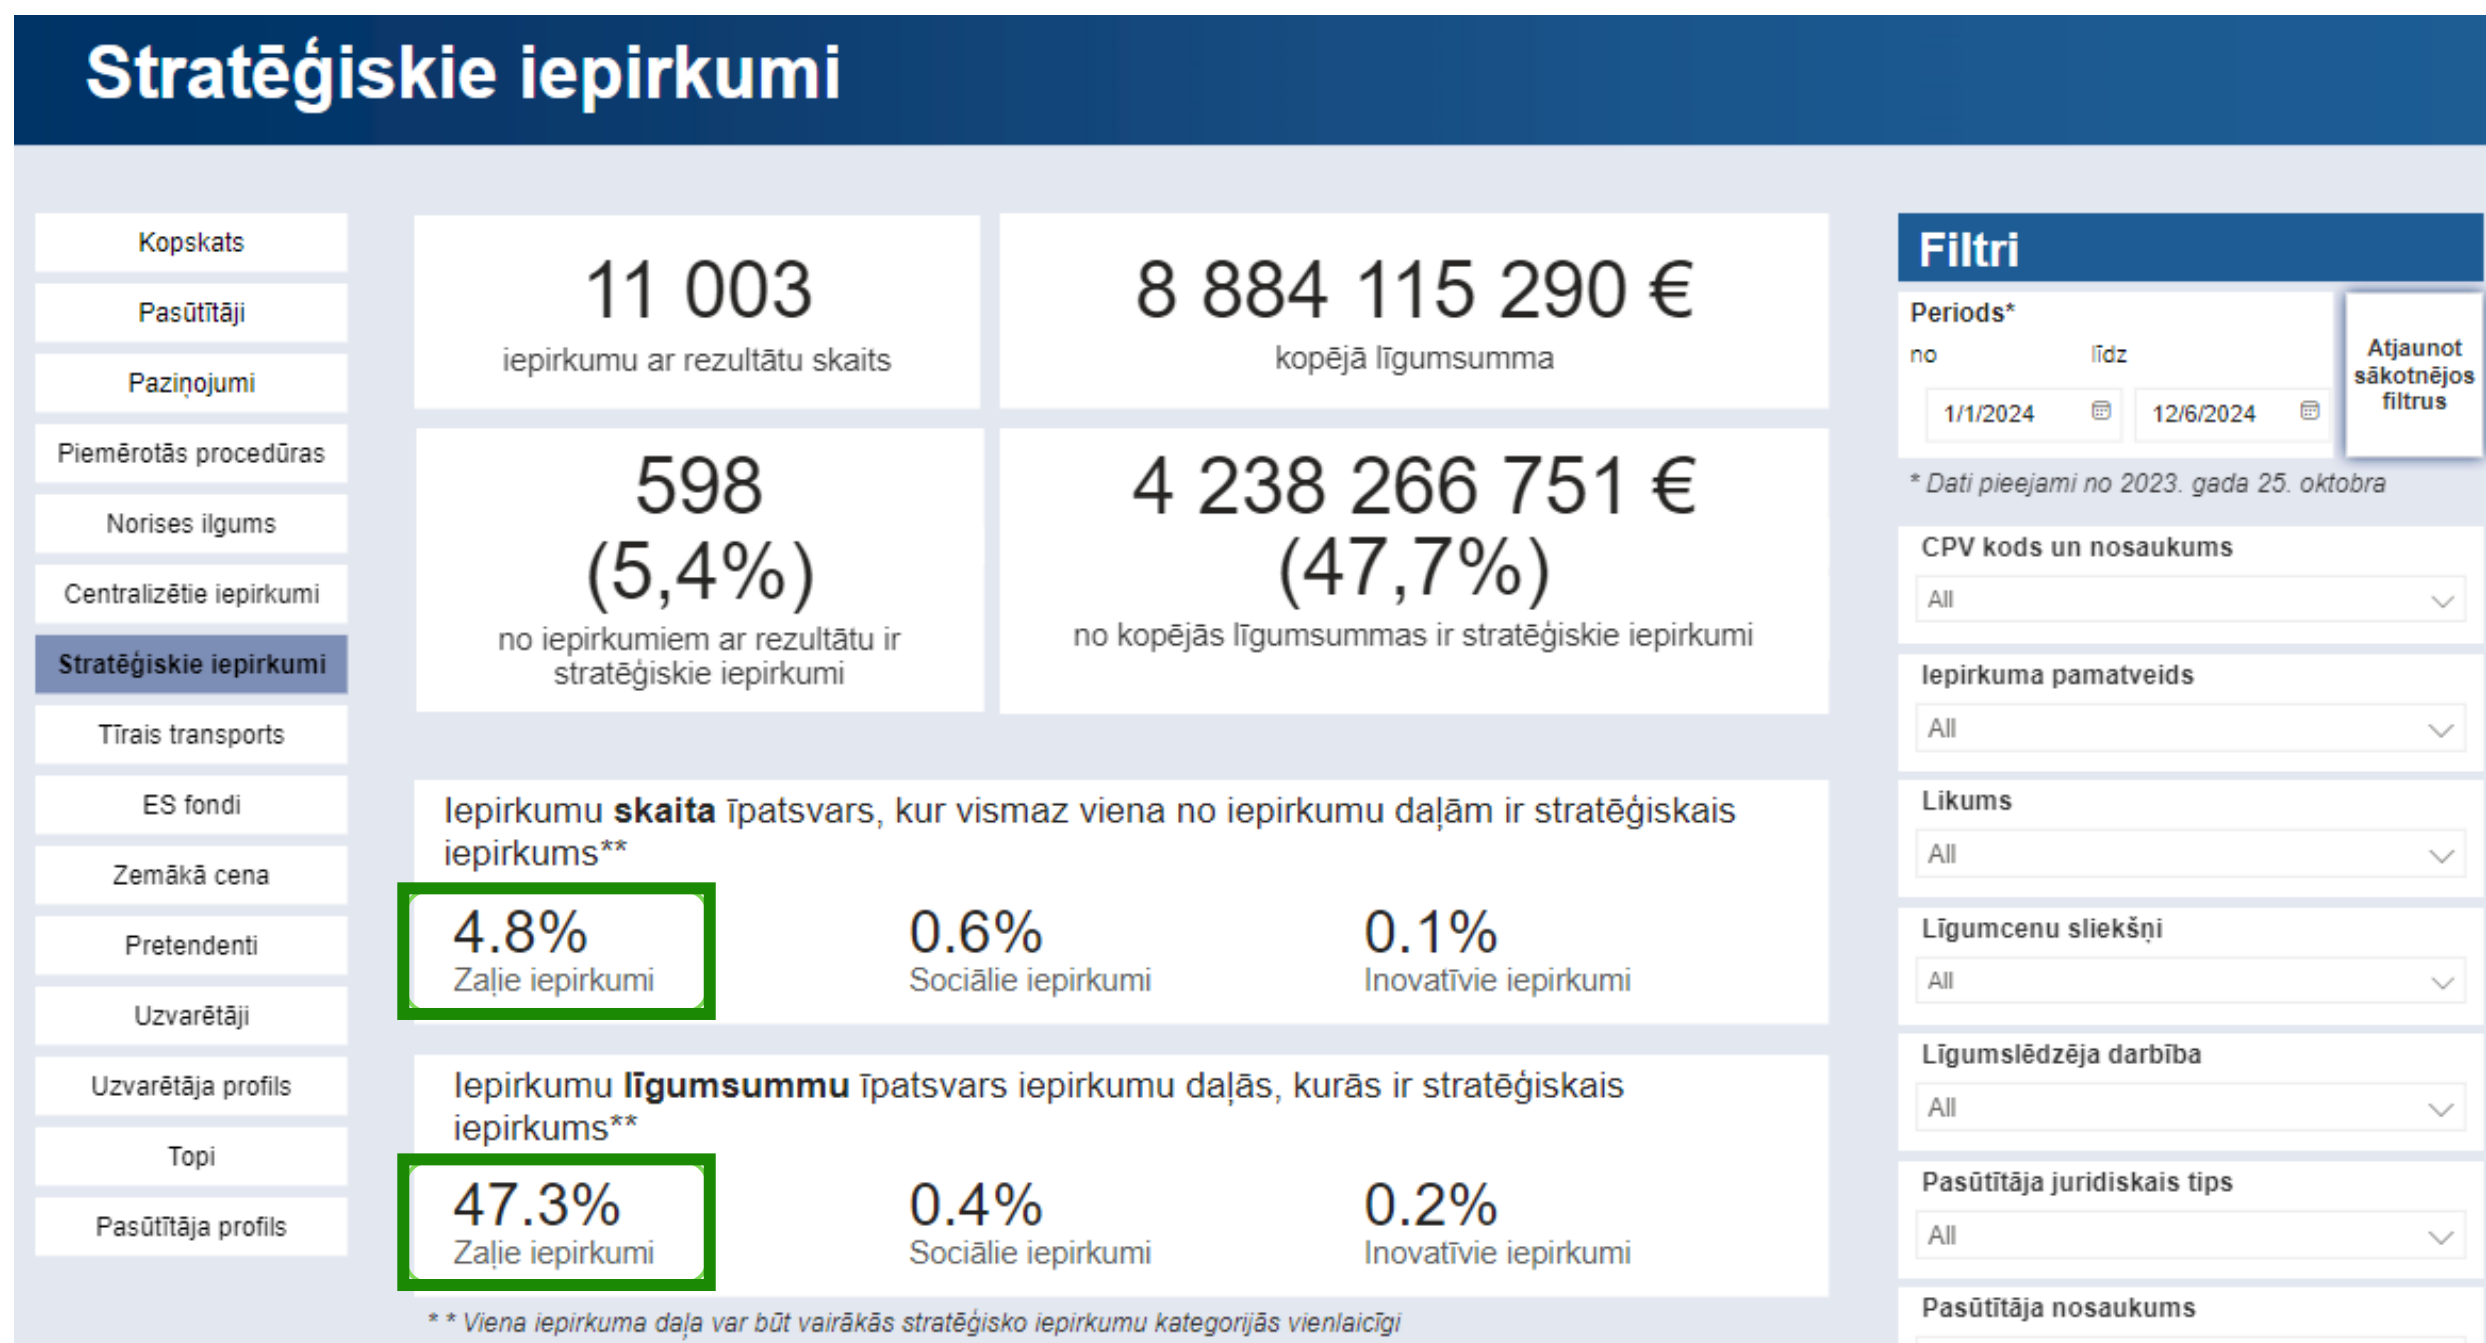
Stratēģiskie iepirkumi

Kopskats
Pasūtītāji
Paziņojumi
Piemērotās procedūras
Norises ilgums
Centralizētie iepirkumi
Stratēģiskie iepirkumi
Tīrais transports
ES fondi
Zemākā cena
Pretendenti
Uzvarētāji
Uzvarētāja profils
Topi
Pasūtītāja profils

11 003
iepirkumu ar rezultātu skaits

8 884 115 290 €
kopējā līgumsumma

598 (5,4%)
no iepirkumiem ar rezultātu ir stratēģiskie iepirkumi

4 238 266 751 € (47,7%)
no kopējās līgumsummas ir stratēģiskie iepirkumi

Iepirkumu **skaita** īpatsvars, kur vismaz viena no iepirkumu daļām ir stratēģiskais iepirkums**

4.8%
Zaļie iepirkumi

0.6%
Sociālie iepirkumi

0.1%
Inovatīvie iepirkumi

Iepirkumu **līgumsummu** īpatsvars iepirkumu daļās, kurās ir stratēģiskais iepirkums**

47.3%
Zaļie iepirkumi

0.4%
Sociālie iepirkumi

0.2%
Inovatīvie iepirkumi

* * Viena iepirkuma daļa var būt vairākās stratēģisko iepirkumu kategorijās vienlaicīgi

Filtri
Periods*
no
līdz
1/1/2024
12/6/2024
Atjaunot sākotnējos filtrus
* Dati pieejami no 2023. gada 25. oktobra

CPV kods un nosaukums
All
Iepirkuma pamatveids
All
Likums
All
Līgumcenu sliekšņi
All
Līgumslēdzēja darbība
All
Pasūtītāja juridiskais tips
All
Pasūtītāja nosaukums